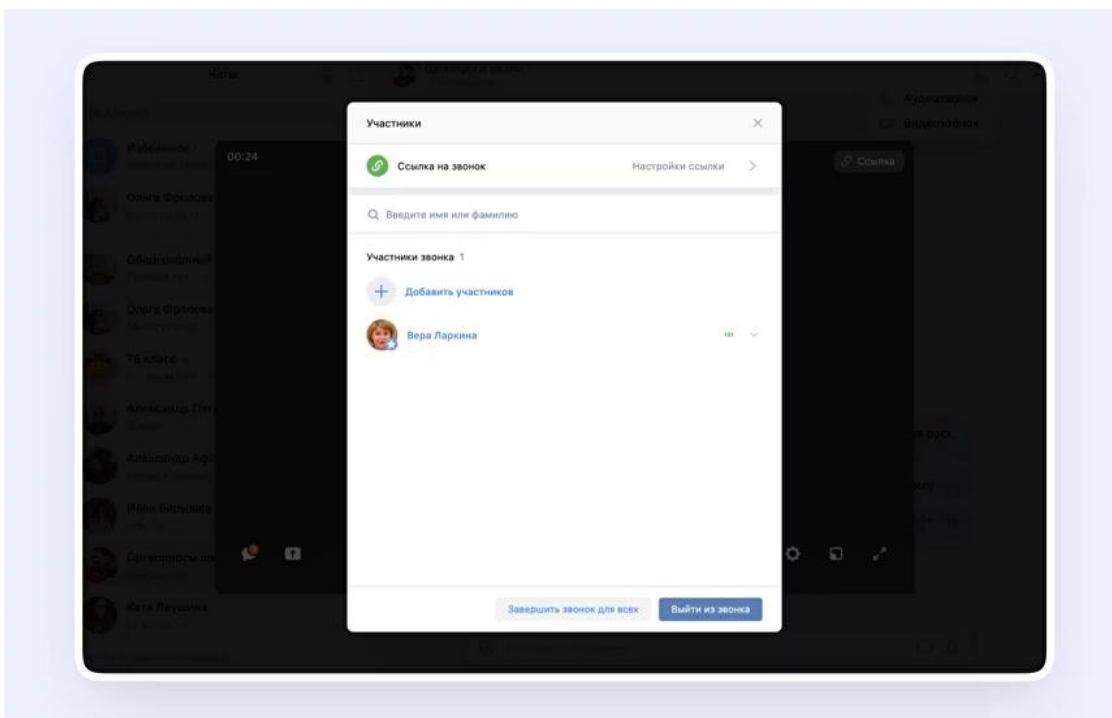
Участники

Ссылка на звонок

Настройки ссылки

Введите имя или фамилию

Участники звонка 1

Добавить участников

Вера Ларкина

Завершить звонок для всех

Выйти из звонка

00:24

Ссылка

Чаты

Аудиозвонок

Видеозвонок

Избранное

Ольга Фролова

Ольга Фролова

Александр Пет

Александр Аф

Катя Леушина